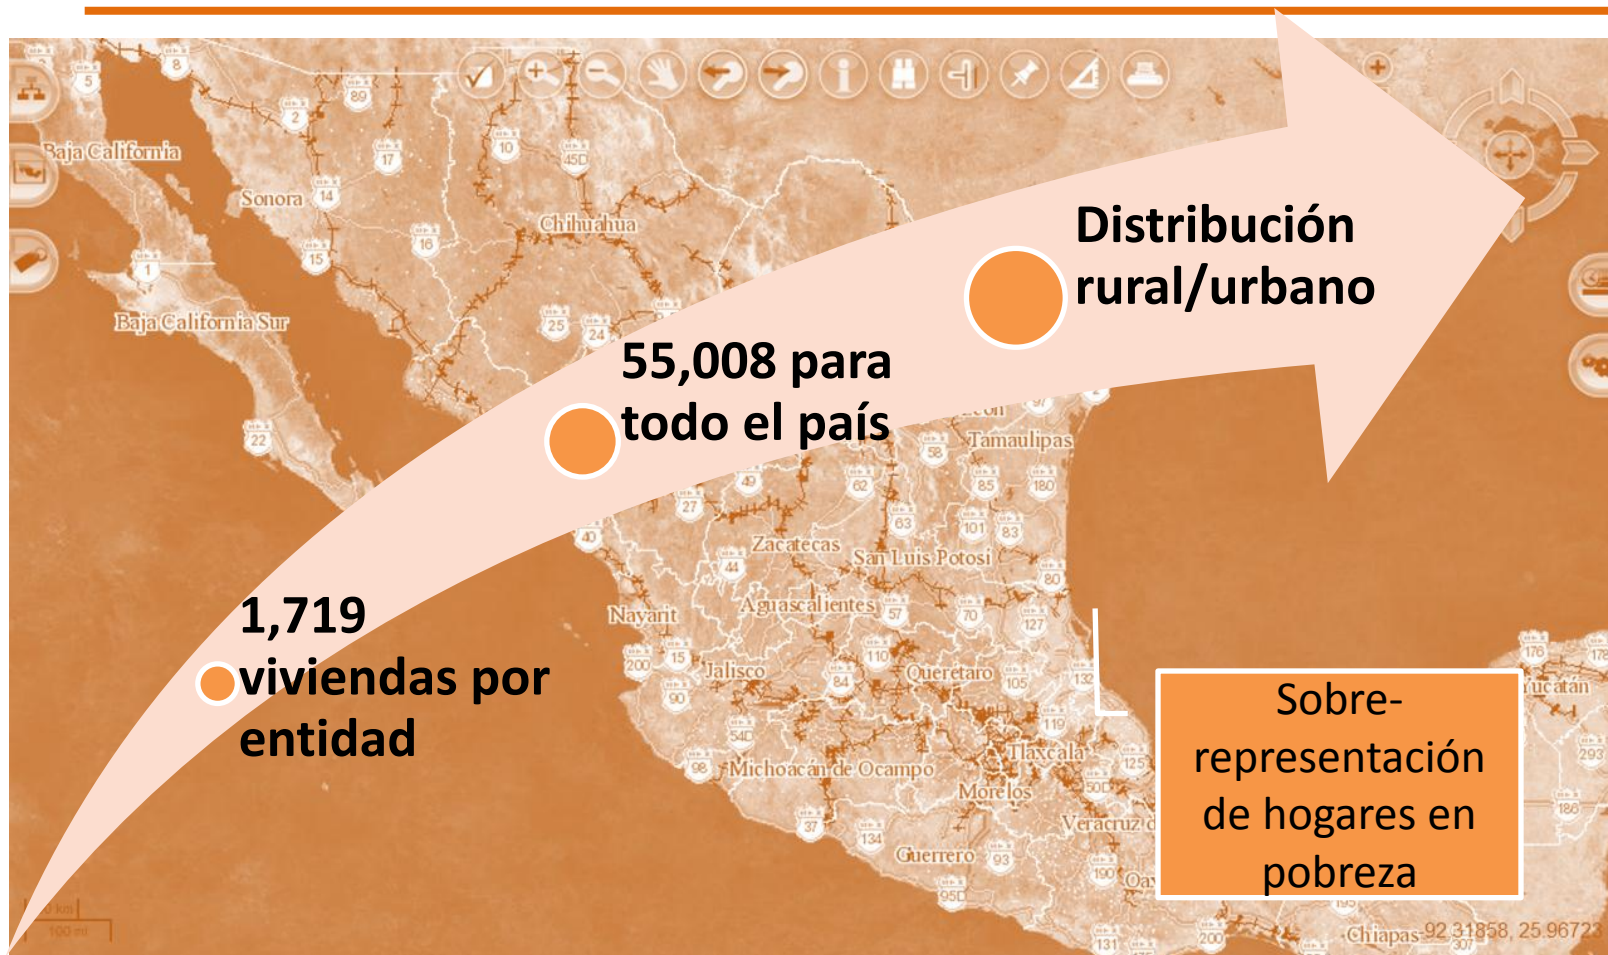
1,719 viviendas por entidad

55,008 para todo el país

Distribución rural/urbano

Sobre-representación de hogares en pobreza

Baja California

Sonora

Chihuahua

Baja California Sur

Tamaulipas

Zacatecas

San Luis Potosí

Nayarit

Aguascalientes

Jalisco

Querétaro

Tlaxcala

Michoacán de Ocampo

Morelos

Veracruz

Guerrero

Yucatán

Chiapas

-92.31858, 25.96723

100 mi